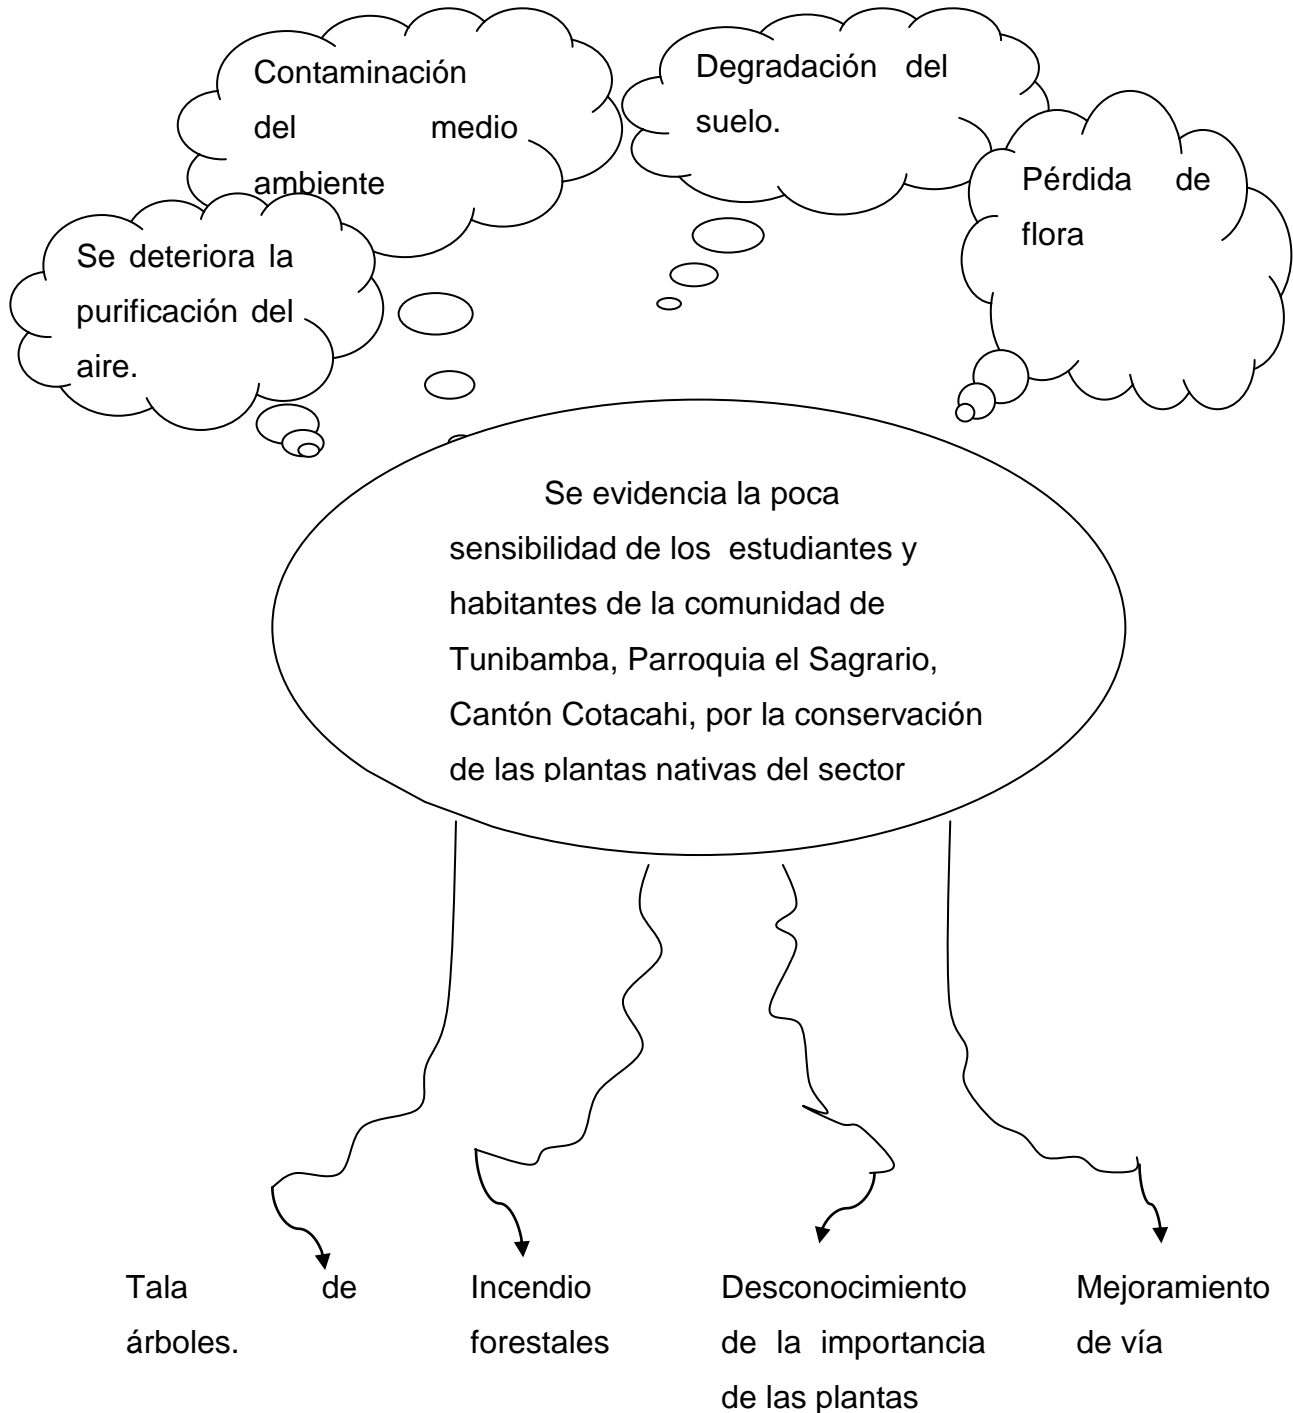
Contaminación del medio ambiente

Degradación del suelo.

Pérdida de flora

Se deteriora la purificación del aire.

Se evidencia la poca sensibilidad de los estudiantes y habitantes de la comunidad de Tunibamba, Parroquia el Sagrario, Cantón Cotacahi, por la conservación de las plantas nativas del sector

Tala de árboles.

Incendio forestales

Desconocimiento de la importancia de las plantas

Mejoramiento de vía